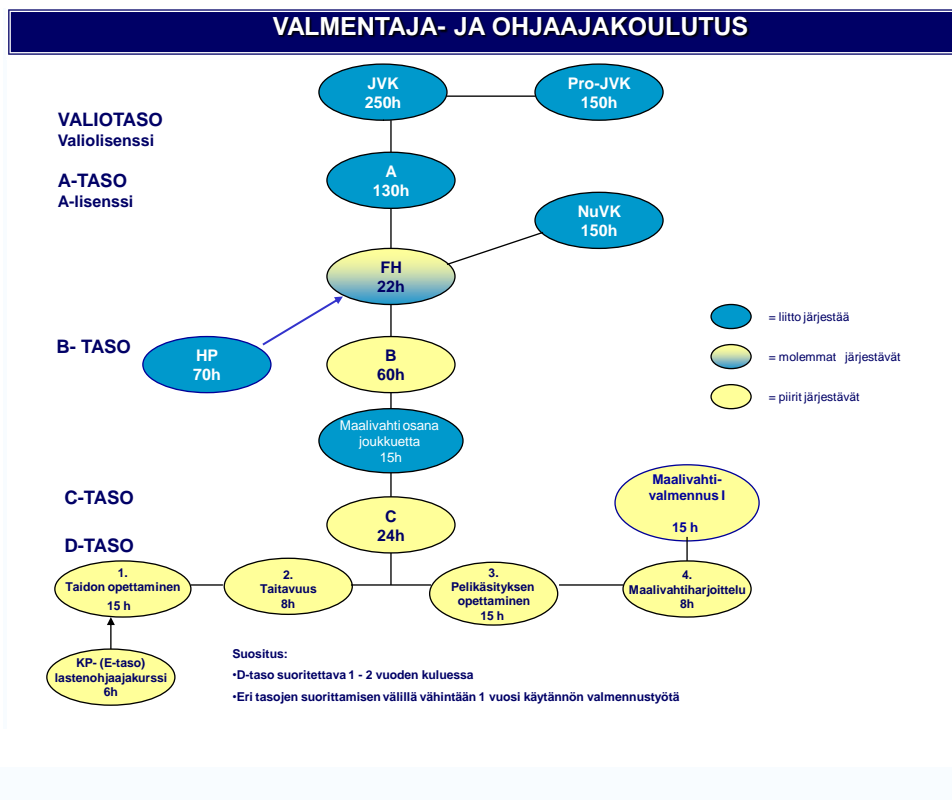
VALMENTAJA- JA OHJAAJAKOULUTUS

VALIOTASO
Valiolisenssi

A-TASO
A-lisenssi

B- TASO

C-TASO

D-TASO

JVK
250h

Pro-JVK
150h

A
130h

NuVK
150h

FH
22h

HP
70h

B
60h

Maalivahti osana joukkuetta
15h

C
24h

Maalivahti-valmennus I
15 h

1.
Taidon opettaminen
15 h

2.
Taitavuus
8h

3.
Pelikäsityksen opettaminen
15 h

4.
Maalivahtiharjoittelu
8h

KP- (E-taso) lastenohjaajakurssi
6h

= liitto järjestää

= molemmat järjestävät

= piirit järjestävät

Suositus:
•D-taso suoritettava 1 - 2 vuoden kuluessa
•Eri tasojen suorittamisen välillä vähintään 1 vuosi käytännön valmennustyötä